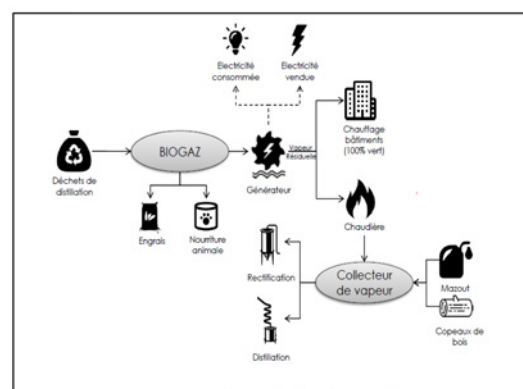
Electricité consommée

Electricité vendue

Déchets de distillation

BIOGAZ

Vapeur Résiduelle

Chauffage bâtiments (100% vert)

Générateur

Engrais

Nourriture animale

Chaudière

Rectification

Collecteur de vapeur

Mazout

Copeaux de bois

Distillation